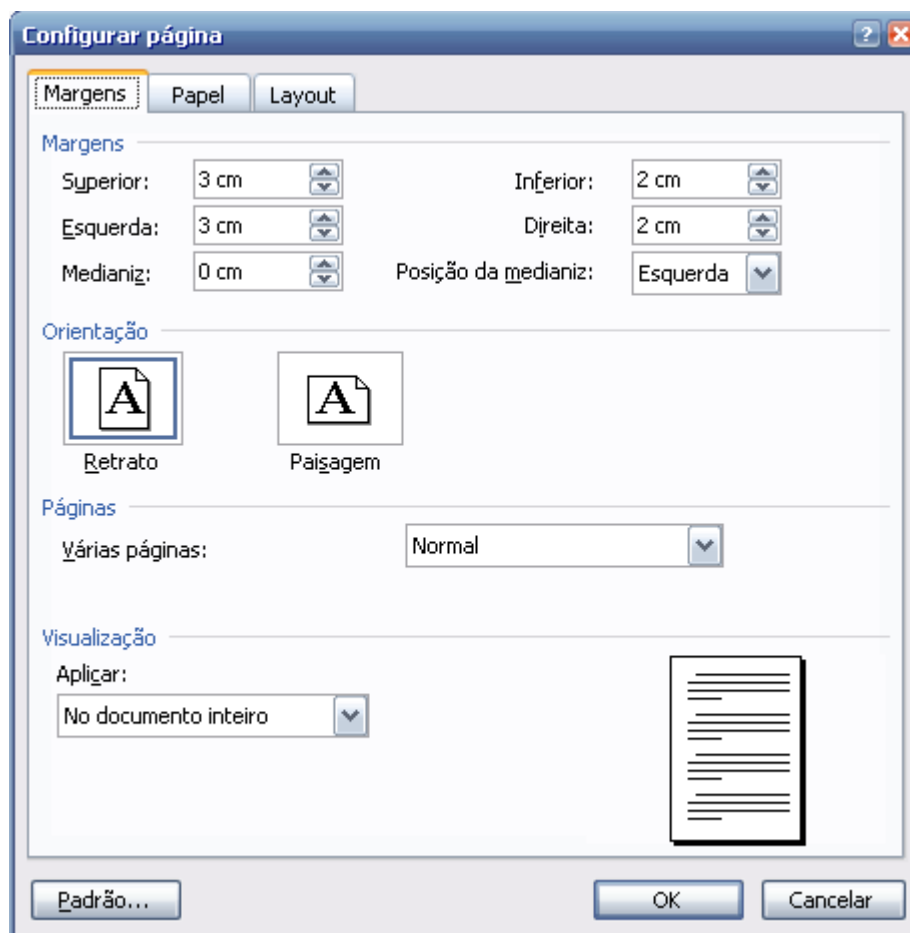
Configurar página

Margens | Papel | Layout

Margens

Superior: 3 cm
Inferior: 2 cm
Esquerda: 3 cm
Direita: 2 cm
Medianiz: 0 cm
Posição da medianiz: Esquerda

Orientação

A
Retrato

A
Paisagem

Páginas

Várias páginas: Normal

Visualização

Aplicar:
No documento inteiro

Padrão...
OK
Cancelar